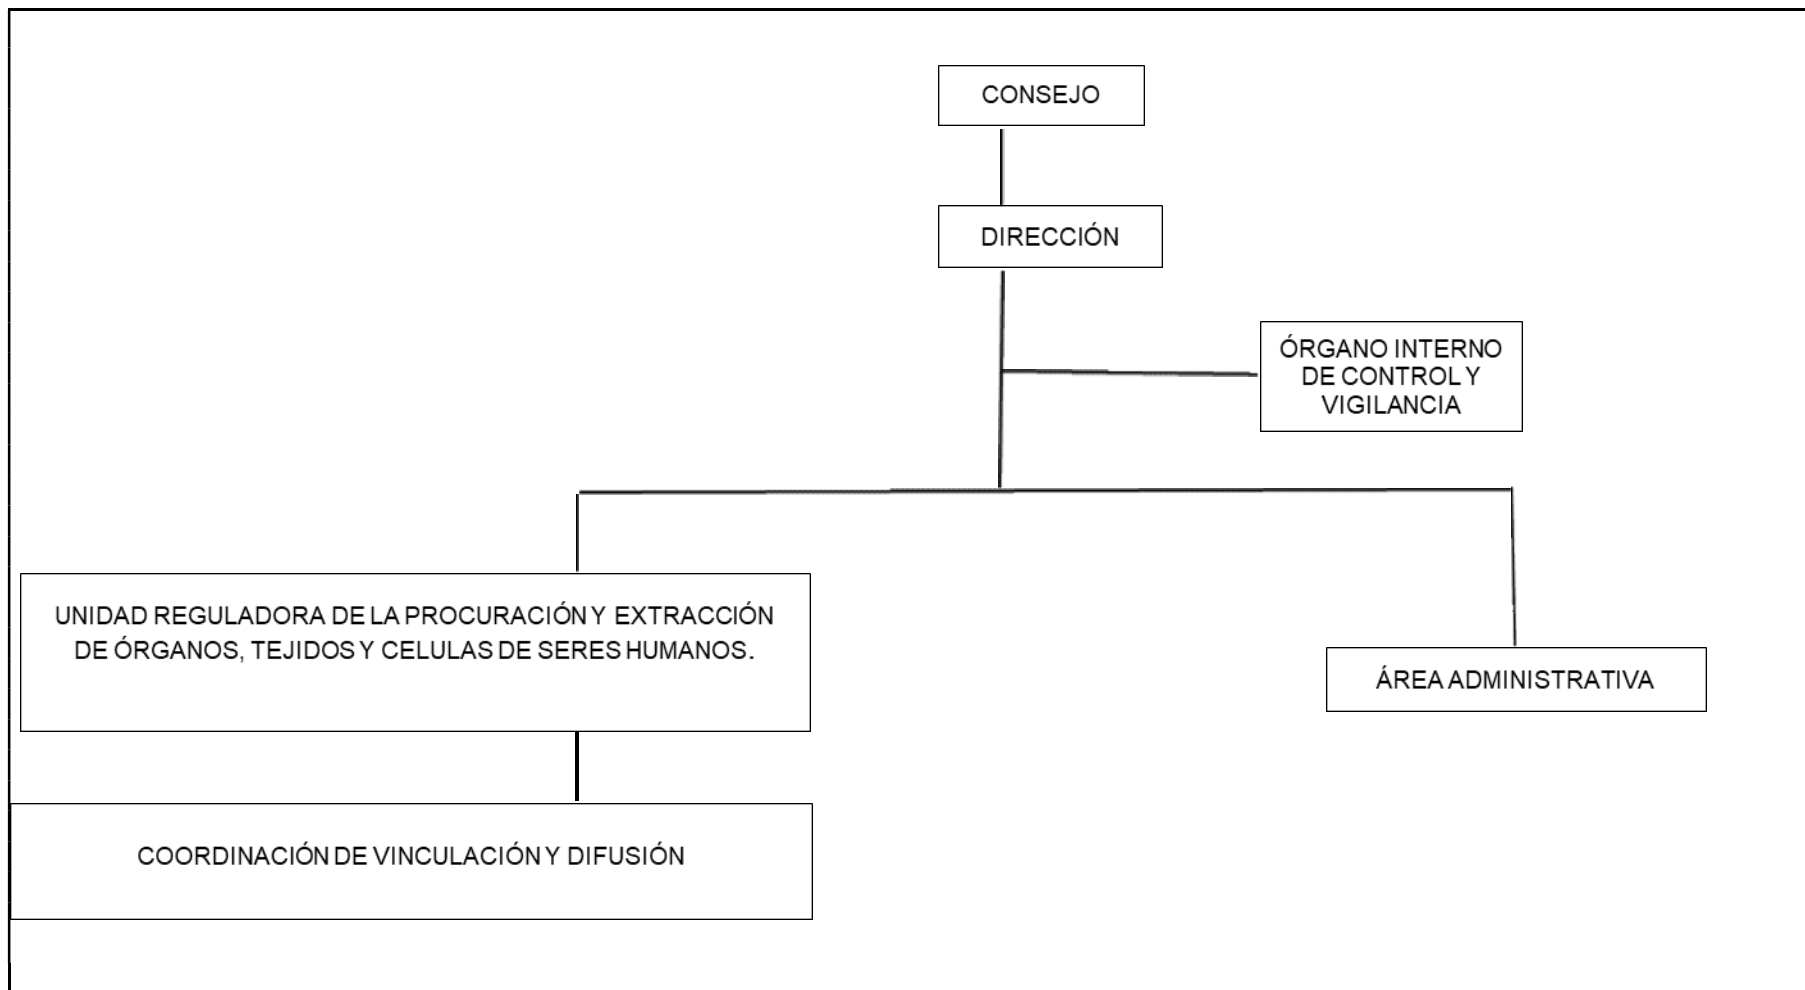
CONSEJO

DIRECCIÓN

ÓRGANO INTERNO DE CONTROL Y VIGILANCIA

UNIDAD REGULADORA DE LA PROCURACIÓN Y EXTRACCIÓN DE ÓRGANOS, TEJIDOS Y CELULAS DE SERES HUMANOS.

ÁREA ADMINISTRATIVA

COORDINACIÓN DE VINCULACIÓN Y DIFUSIÓN